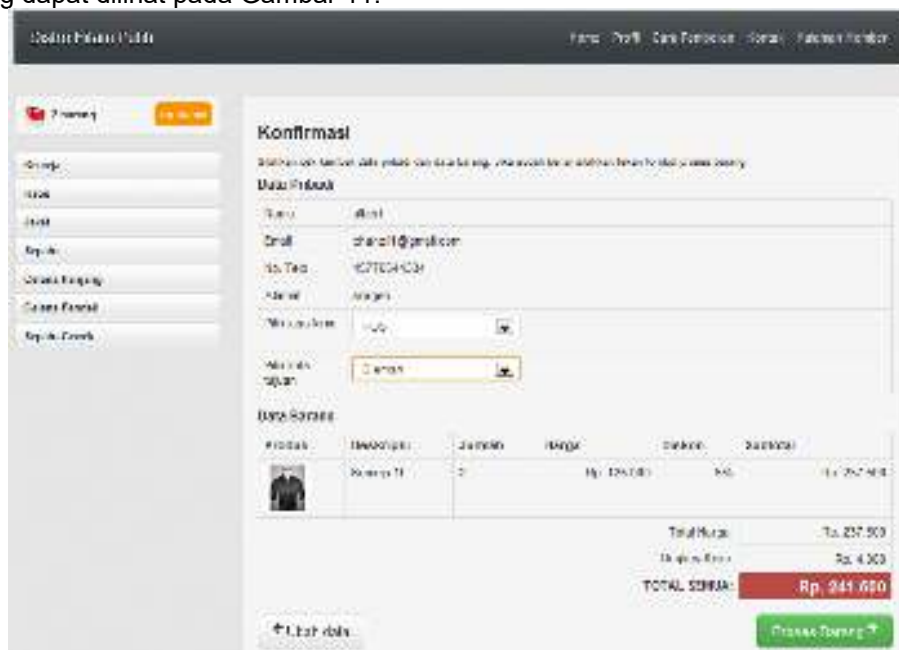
g dapat dilihat pada Gambar 11.

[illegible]

Home Profil Cara Pembelian Kontak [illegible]

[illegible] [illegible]

Kemeja
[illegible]
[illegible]
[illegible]
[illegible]
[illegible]
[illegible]

Konfirmasi

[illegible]

Data Pribadi

| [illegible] | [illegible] |
|---|---|
| Email | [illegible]@gmail.com |
| No. Telp | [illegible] |
| Alamat | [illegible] |
| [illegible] | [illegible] |
| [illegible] tujuan | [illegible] |

Data Barang

| Produk | Deskripsi | Jumlah | Harga | Diskon | Subtotal |
|---|---|---|---|---|---|
| | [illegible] | 2 | Rp. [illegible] | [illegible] | Rp. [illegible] |

Total Harga: Rp. 237.500
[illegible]: Rp. 4.000
TOTAL SEMUA: Rp. 241.500

Ubah data

Proses Barang